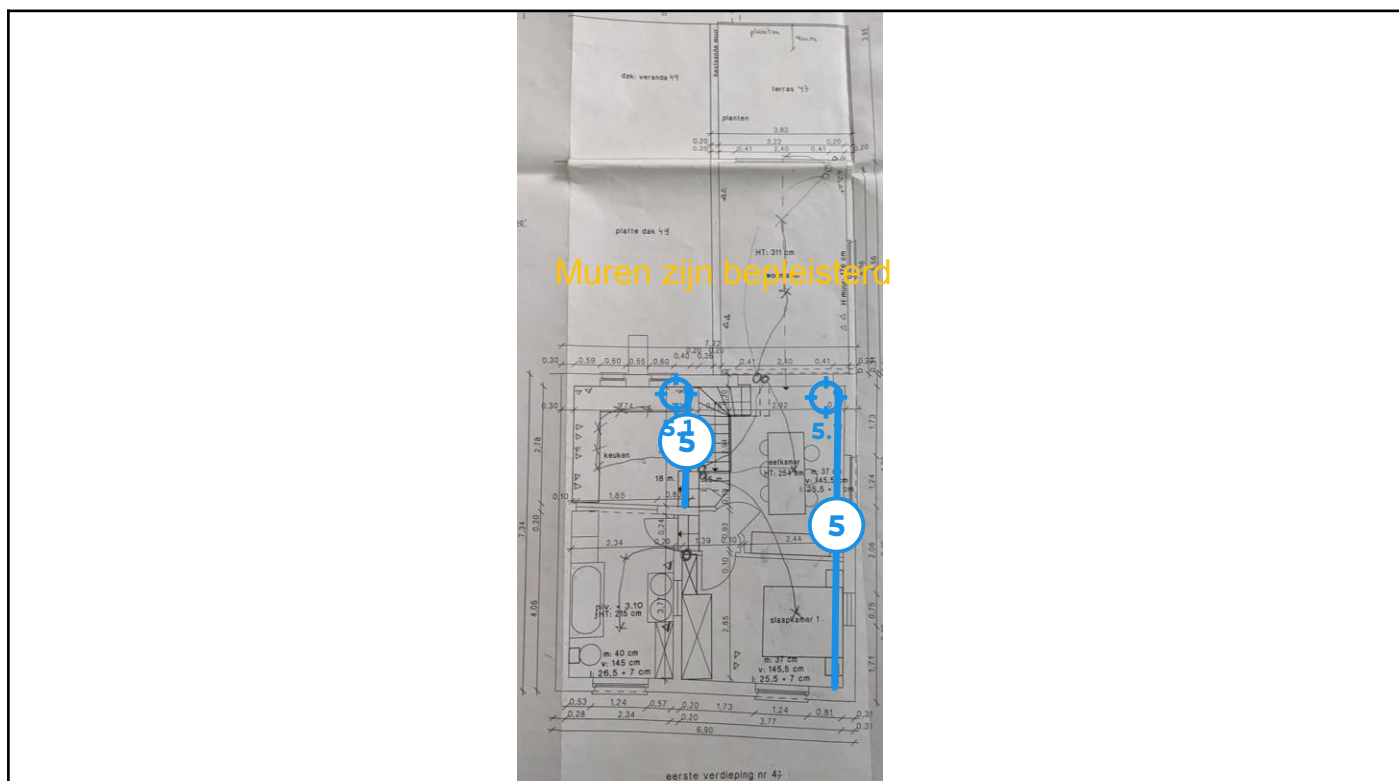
planten
dak: veranda 47
bestaande muur
terras 47
planten
3,62
3,22
0,20 0,20
0,20 0,41 2,40 0,41 0,20
platte dak 47
HT: 311 cm
Muren zijn bepleisterd
7,22
0,30 0,59 0,60 0,55 0,60 0,40 0,35 0,41 2,40 0,41
0,30
2,74
2,92
5.1
5
5.
keuken
eetkamer
HT: 254 cm
m: 37 cm
v: 145,5 cm
l: 25,5 • 7 cm
18 m
5
0,10 1,65 0,85
2,34 0,20 1,39 0,10 2,44
7,34
0,20
2,78
1,24
2,06
1,73
n.v. + 3,10
HT: 255 cm
m: 40 cm
v: 145 cm
l: 26,5 • 7 cm
slaapkamer 1
m: 37 cm
v: 145,5 cm
l: 25,5 • 7 cm
4,06
2,85
0,75
1,71
0,53 1,24 0,57 0,20 1,73 1,24 0,81 0,31
0,28 2,34 0,20 3,77 0,31
6,90
eerste verdieping nr 47